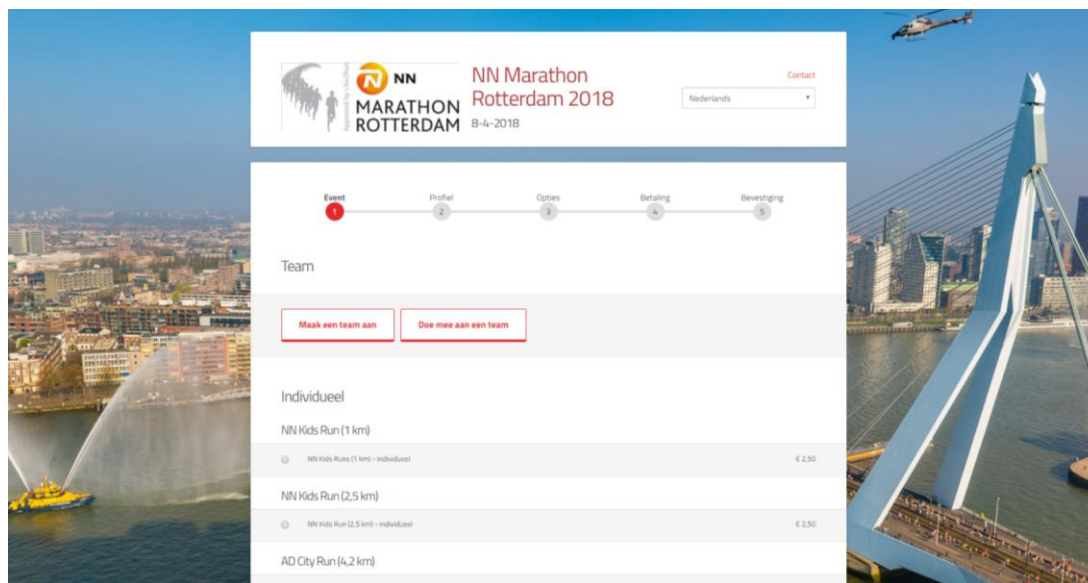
NN MARATHON ROTTERDAM

Approved by LikeRun

NN Marathon Rotterdam 2018

8-4-2018

Contact

Nederlands

Event 1 Profiel 2 Opties 3 Betaling 4 Bevestiging 5

Team

Maak een team aan

Doe mee aan een team

Individueel

NN Kids Run (1 km)

NN Kids Runs (1 km) - individueel € 2,50

NN Kids Run (2,5 km)

NN Kids Run (2,5 km) - individueel € 2,50

AD City Run (4,2 km)